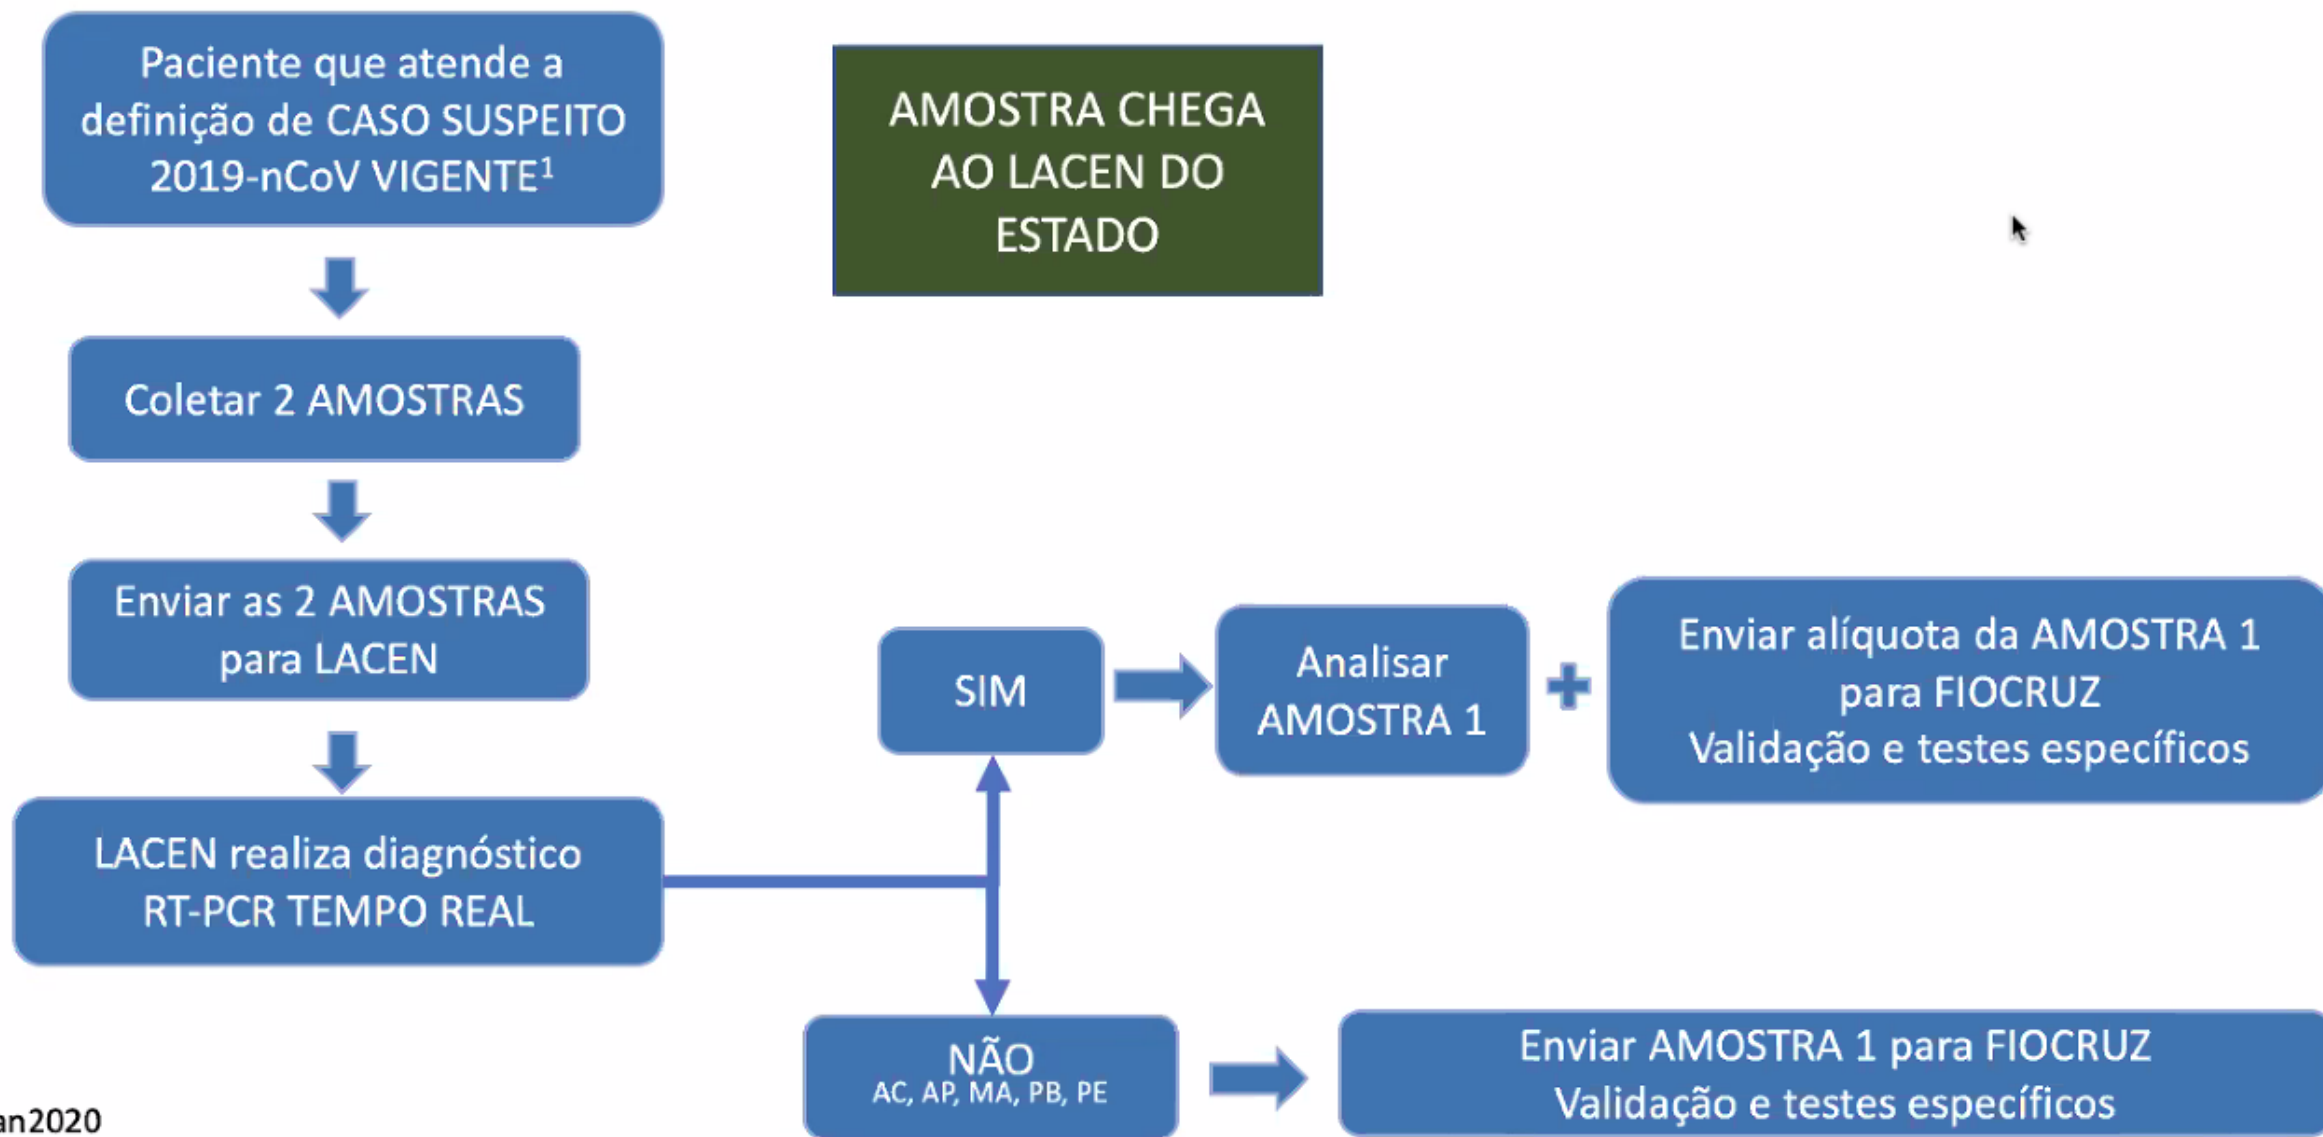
Paciente que atende a definição de CASO SUSPEITO 2019-nCoV VIGENTE$^1$

AMOSTRA CHEGA AO LACEN DO ESTADO

Coletar 2 AMOSTRAS

Enviar as 2 AMOSTRAS para LACEN

SIM

Analisar AMOSTRA 1

+

Enviar alíquota da AMOSTRA 1 para FIOCRUZ
Validação e testes específicos

LACEN realiza diagnóstico RT-PCR TEMPO REAL

NÃO
AC, AP, MA, PB, PE

Enviar AMOSTRA 1 para FIOCRUZ
Validação e testes específicos

an2020